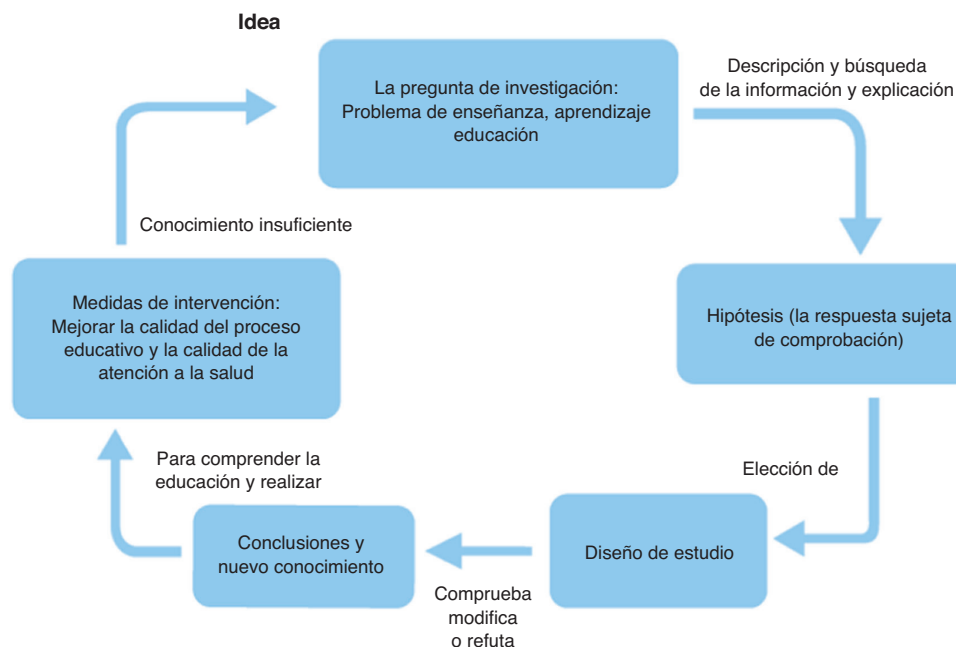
Idea

La pregunta de investigación: Problema de enseñanza, aprendizaje educación

Descripción y búsqueda de la información y explicación

Hipótesis (la respuesta sujeta de comprobación)

Elección de

Diseño de estudio

Comprueba modifica o refuta

Conclusiones y nuevo conocimiento

Para comprender la educación y realizar

Medidas de intervención: Mejorar la calidad del proceso educativo y la calidad de la atención a la salud

Conocimiento insuficiente